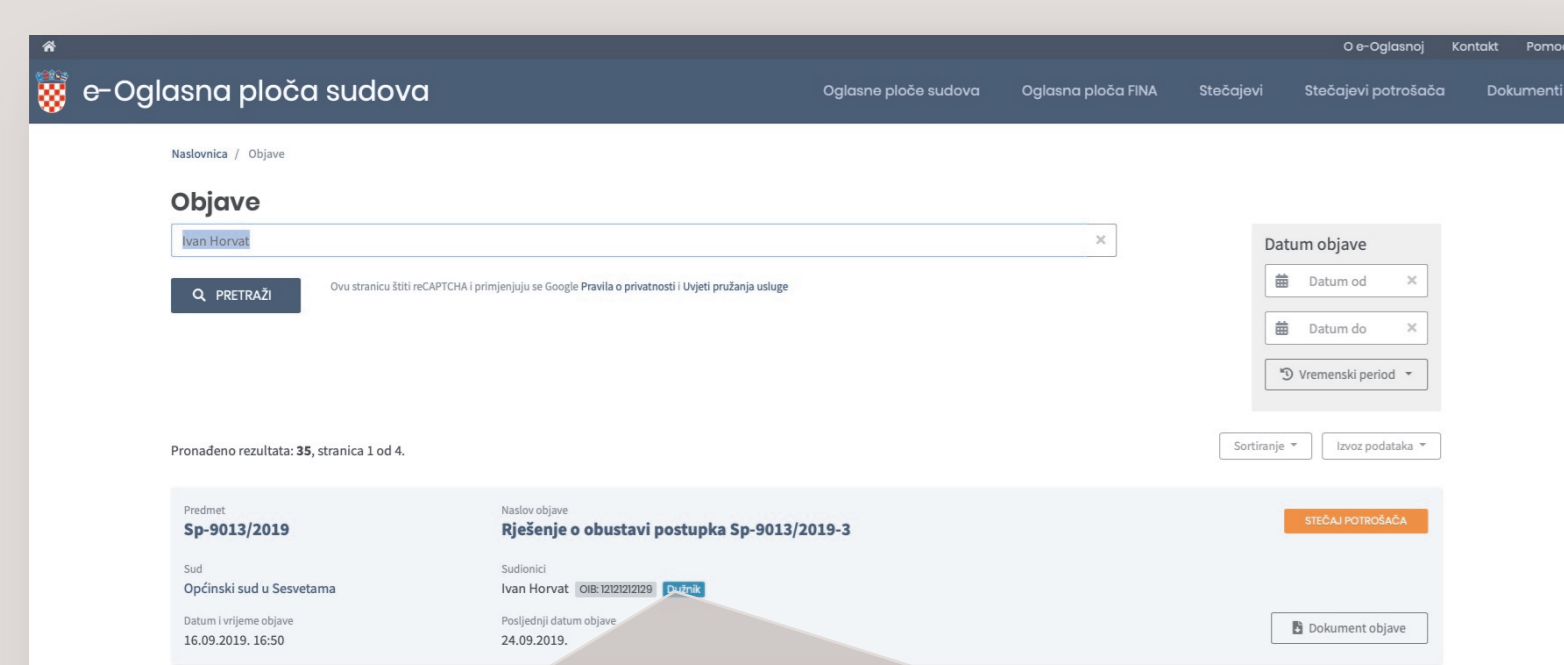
O e-Oglasnoj Kontakt Pomo

e-Oglasna ploča sudova

Oglasne ploče sudova Oglasna ploča FINA Stečajevi Stečajevi potrošača Dokumenti

Naslovnica / Objave

Objave

Ivan Horvat

PRETRAŽI

Ovu stranicu štiti reCAPTCHA i primjenjuju se Google Pravila o privatnosti i Uvjeti pružanja usluge

Datum objave

Datum od

Datum do

Vremenski period

Pronađeno rezultata: 35, stranica 1 od 4.

Sortiranje

Izvoz podataka

Predmet
Sp-9013/2019

Naslov objave
Rješenje o obustavi postupka Sp-9013/2019-3

STEČAJ POTROŠAČA

Sud
Općinski sud u Sesvetama

Sudionici
Ivan Horvat OIB: 12121212129 Dužnik

Datum i vrijeme objave
16.09.2019. 16:50

Posljednji datum objave
24.09.2019.

Dokument objave